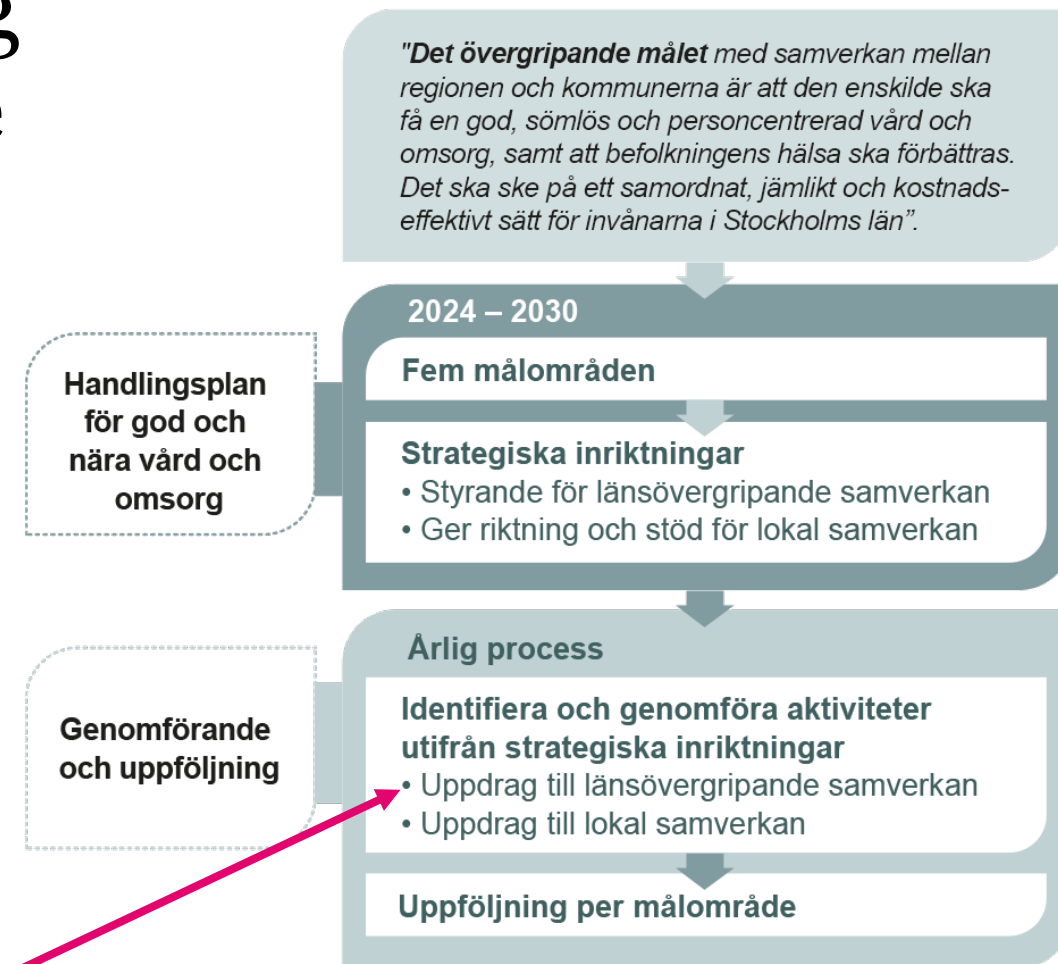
"**Det övergripande målet** med samverkan mellan regionen och kommunerna är att den enskilde ska få en god, sömlös och personcentrerad vård och omsorg, samt att befolkningens hälsa ska förbättras. Det ska ske på ett samordnat, jämlikt och kostnadseffektivt sätt för invånarna i Stockholms län".

Handlingsplan för god och nära vård och omsorg

2024 – 2030

Fem målområden

Strategiska inriktningar
• Styrande för länsövergripande samverkan
• Ger riktning och stöd för lokal samverkan

Genomförande och uppföljning

Årlig process

Identifiera och genomföra aktiviteter utifrån strategiska inriktningar
• Uppdrag till länsövergripande samverkan
• Uppdrag till lokal samverkan

Uppföljning per målområde